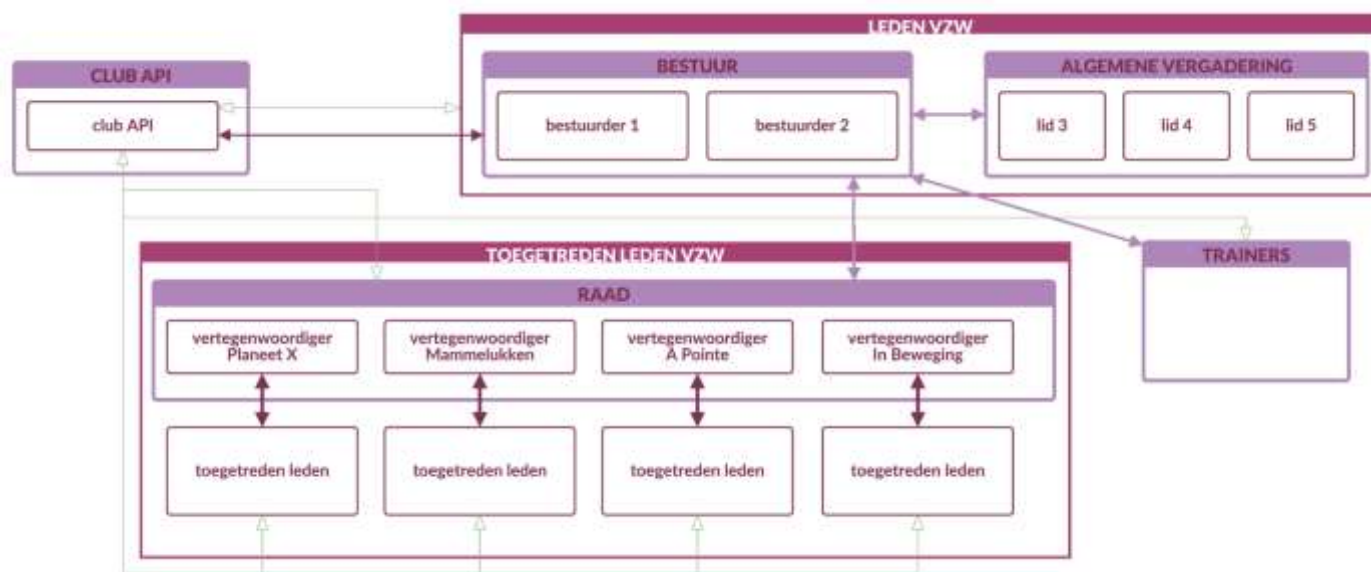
CLUB API

club API

LEDEN VZW

BESTUUR

bestuurder 1

bestuurder 2

ALGEMENE VERGADERING

lid 3

lid 4

lid 5

TOEGETREDEN LEDEN VZW

RAAD

vertegenwoordiger Planeet X

vertegenwoordiger Mammelukken

vertegenwoordiger À Pointe

vertegenwoordiger In Beweging

toegetreden leden

toegetreden leden

toegetreden leden

toegetreden leden

TRAINERS